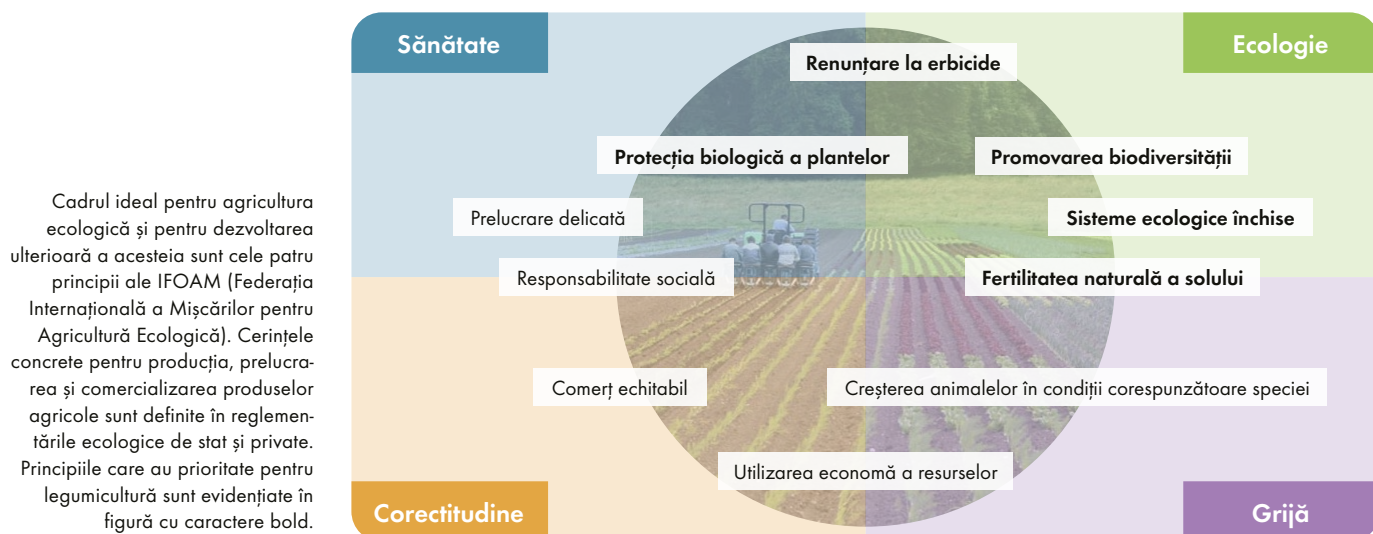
Cadrul ideal pentru agricultura ecologică și pentru dezvoltarea ulterioară a acesteia sunt cele patru principii ale IFOAM (Federația Internațională a Mișcărilor pentru Agricultură Ecologică). Cerințele concrete pentru producția, prelucrarea și comercializarea produselor agricole sunt definite în reglementările ecologice de stat și private. Principiile care au prioritate pentru legumicultură sunt evidențiate în figură cu caractere bold.

Sănătate

Ecologie

Renunțare la erbicide

Protecția biologică a plantelor

Promovarea biodiversității

Prelucrare delicată

Sisteme ecologice închise

Responsabilitate socială

Fertilitatea naturală a solului

Comerț echitabil

Creșterea animalelor în condiții corespunzătoare speciei

Utilizarea economă a resurselor

Corectitudine

Grijă